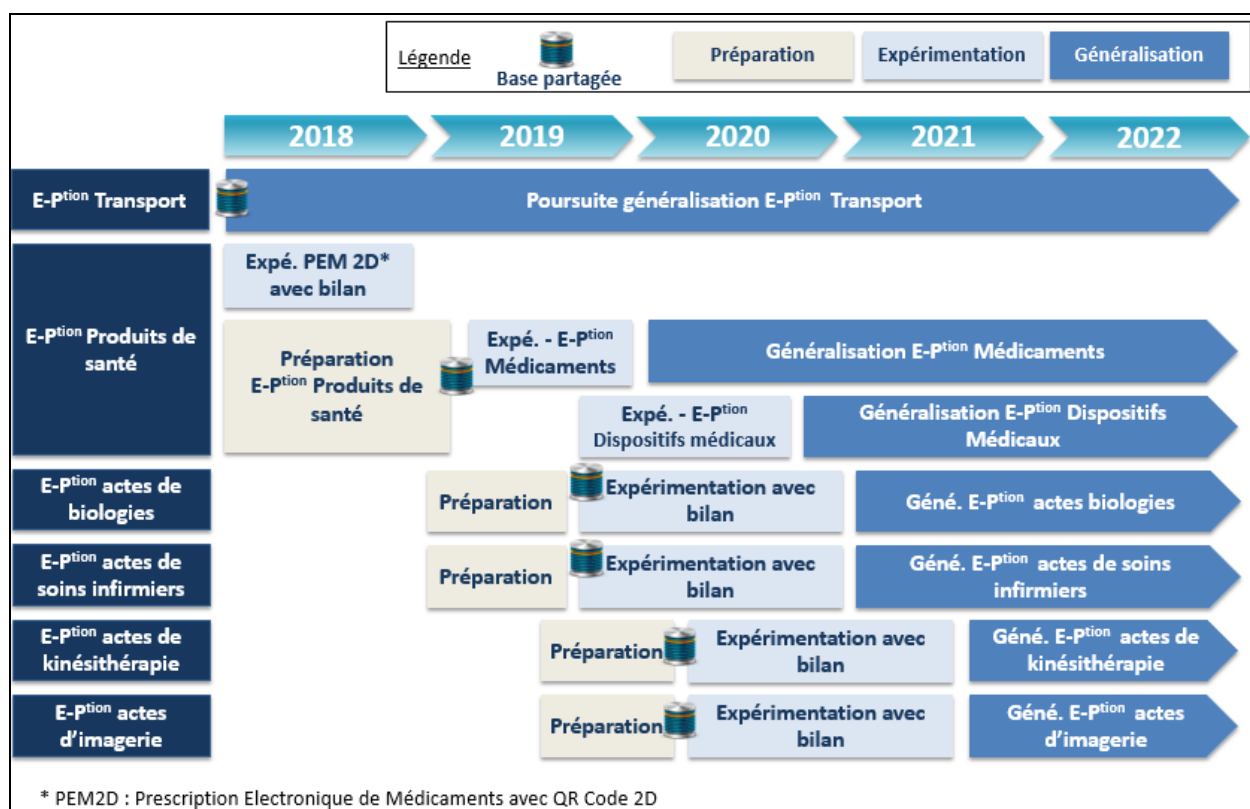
Légende
Base partagée
Préparation
Expérimentation
Généralisation

2018
2019
2020
2021
2022

E-P$^{tion}$ Transport
Poursuite généralisation E-P$^{tion}$ Transport

E-P$^{tion}$ Produits de santé
Expé. PEM 2D* avec bilan
Préparation E-P$^{tion}$ Produits de santé
Expé. - E-P$^{tion}$ Médicaments
Généralisation E-P$^{tion}$ Médicaments
Expé. - E-P$^{tion}$ Dispositifs médicaux
Généralisation E-P$^{tion}$ Dispositifs Médicaux

E-P$^{tion}$ actes de biologies
Préparation
Expérimentation avec bilan
Géné. E-P$^{tion}$ actes biologies

E-P$^{tion}$ actes de soins infirmiers
Préparation
Expérimentation avec bilan
Géné. E-P$^{tion}$ actes de soins infirmiers

E-P$^{tion}$ actes de kinésithérapie
Préparation
Expérimentation avec bilan
Géné. E-P$^{tion}$ actes de kinésithérapie

E-P$^{tion}$ actes d'imagerie
Préparation
Expérimentation avec bilan
Géné. E-P$^{tion}$ actes d'imagerie

* PEM2D : Prescription Electronique de Médicaments avec QR Code 2D